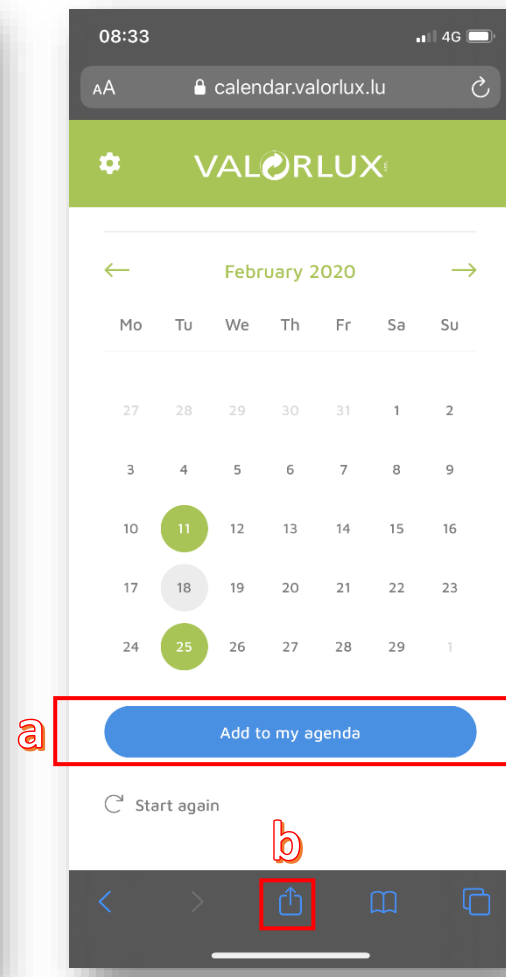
08:33
4G

AA calendar.valorlux.lu

VALORLUX

February 2020

| Mo | Tu | We | Th | Fr | Sa | Su |
|---|---|---|---|---|---|---|
| 27 | 28 | 29 | 30 | 31 | 1 | 2 |
| 3 | 4 | 5 | 6 | 7 | 8 | 9 |
| 10 | 11 | 12 | 13 | 14 | 15 | 16 |
| 17 | 18 | 19 | 20 | 21 | 22 | 23 |
| 24 | 25 | 26 | 27 | 28 | 29 | 1 |

a

Add to my agenda

Start again

b